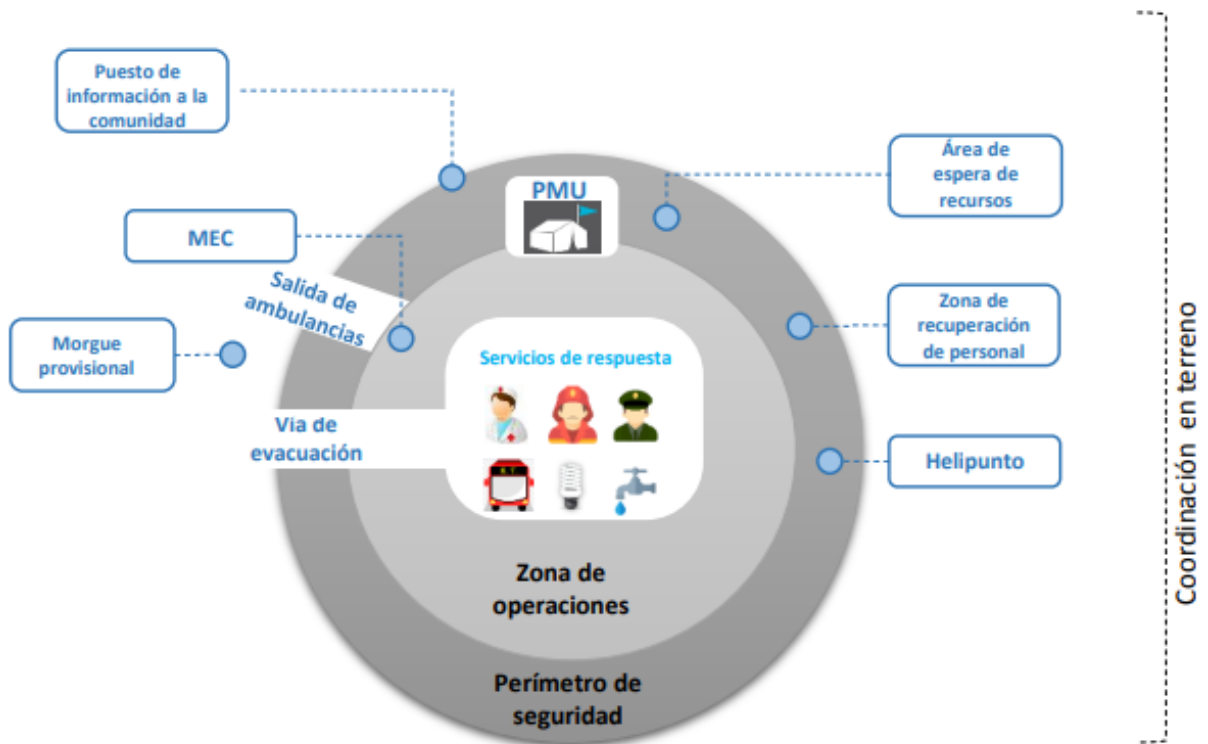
Puesto de información a la comunidad

PMU

Área de espera de recursos

MEC

Salida de ambulancias

Zona de recuperación de personal

Morgue provisional

Servicios de respuesta

Via de evacuación

Helipunto

Zona de operaciones

Perímetro de seguridad

Coordinación en terreno